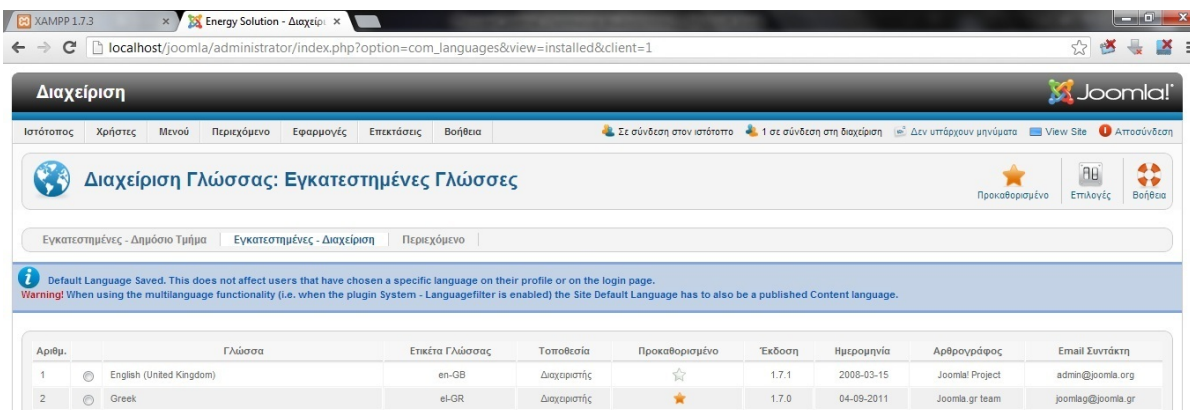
XAMPP 1.7.3 ×
Energy Solution - Διαχείρι ×
localhost/joomla/administrator/index.php?option=com_languages&view=installed&client=1

Διαχείριση
Joomla!

Ιστότοπος Χρήστες Μενού Περιεχόμενο Εφαρμογές Επεκτάσεις Βοήθεια
Σε σύνδεση στον ιστότοπο 1 σε σύνδεση στη διαχείριση Δεν υπάρχουν μηνύματα View Site Αποσύνδεση

Διαχείριση Γλώσσας: Εγκατεστημένες Γλώσσες
Προκαθορισμένο Επιλογές Βοήθεια

Εγκατεστημένες - Δημόσιο Τμήμα | Εγκατεστημένες - Διαχείριση | Περιεχόμενο

Default Language Saved. This does not affect users that have chosen a specific language on their profile or on the login page.
Warning! When using the multilanguage functionality (i.e. when the plugin System - Languagefilter is enabled) the Site Default Language has to also be a published Content language.

| Αριθμ. | | Γλώσσα | Ετικέτα Γλώσσας | Τοποθεσία | Προκαθορισμένο | Έκδοση | Ημερομηνία | Αρθρογράφος | Email Συντάκτη |
|---|---|---|---|---|---|---|---|---|---|
| 1 | | English (United Kingdom) | en-GB | Διαχειριστής | | 1.7.1 | 2008-03-15 | Joomla! Project | admin@joomla.org |
| 2 | | Greek | el-GR | Διαχειριστής | | 1.7.0 | 04-09-2011 | Joomla.gr team | joomlag@joomla.gr |